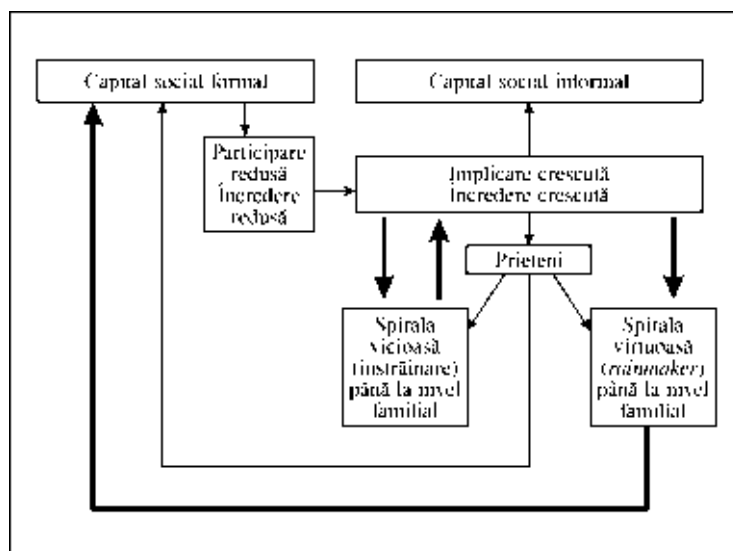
Capital social formal

Capital social informal

Participare redusă Încredere redusă

Implicare crescută Încredere crescută

Prieteni

Spirala vicioasă (înstrăinare) până la nivel familial

Spirala virtuoasă (rainmaker) până la nivel familial